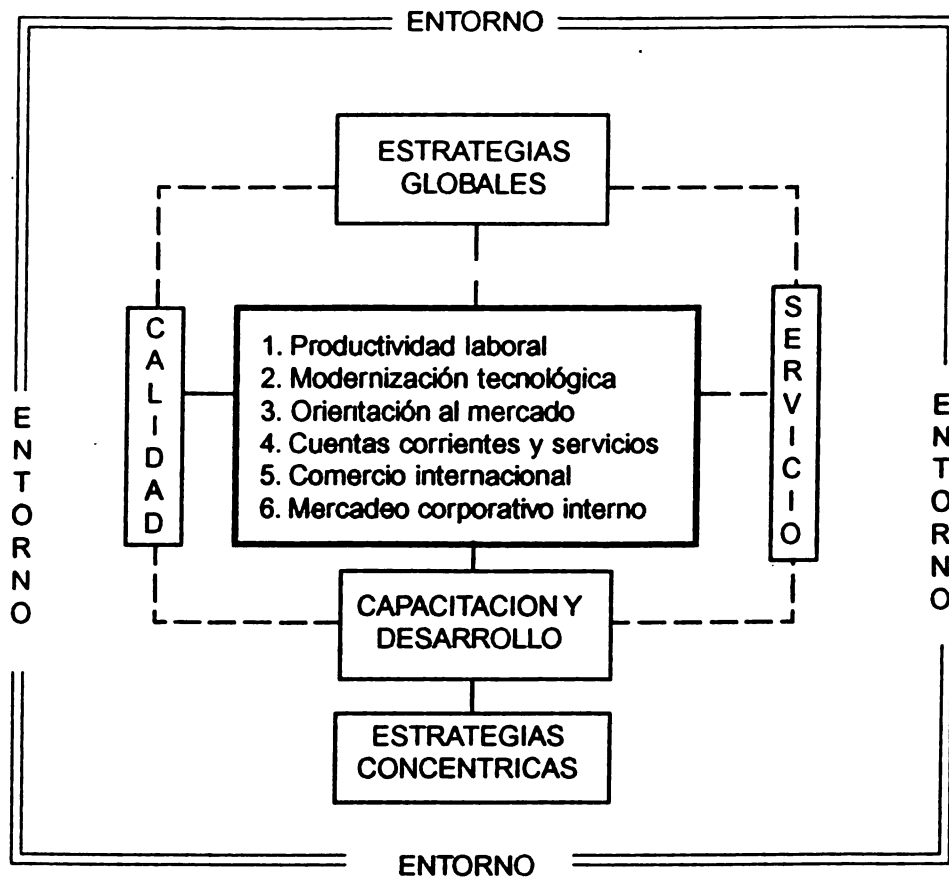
ENTORNO

ESTRATEGIAS GLOBALES

ENTORNO

CALIDAD

1. Productividad laboral
2. Modernización tecnológica
3. Orientación al mercado
4. Cuentas corrientes y servicios
5. Comercio internacional
6. Mercadeo corporativo interno

SERVICIO

ENTORNO

CAPACITACION Y DESARROLLO

ESTRATEGIAS CONCENTRICAS

ENTORNO